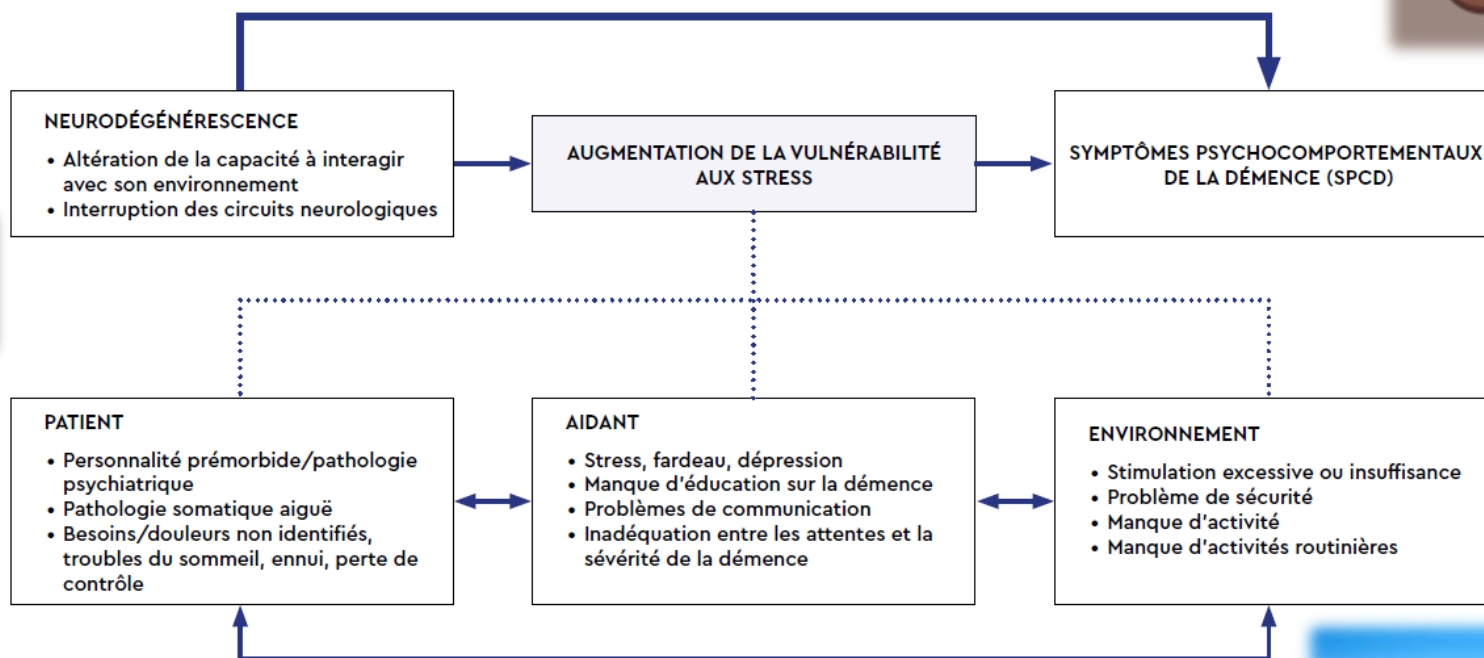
NEURODÉGÉNÉRESCENCE
• Altération de la capacité à interagir avec son environnement
• Interruption des circuits neurologiques

AUGMENTATION DE LA VULNÉRABILITÉ AUX STRESS

SYMPTÔMES PSYCHOCOMPORTEMENTAUX DE LA DÉMENCE (SPCD)

PATIENT
• Personnalité prémorbide/pathologie psychiatrique
• Pathologie somatique aiguë
• Besoins/douleurs non identifiés, troubles du sommeil, ennui, perte de contrôle

AIDANT
• Stress, fardeau, dépression
• Manque d'éducation sur la démence
• Problèmes de communication
• Inadéquation entre les attentes et la sévérité de la démence

ENVIRONNEMENT
• Stimulation excessive ou insuffisance
• Problème de sécurité
• Manque d'activité
• Manque d'activités routinières